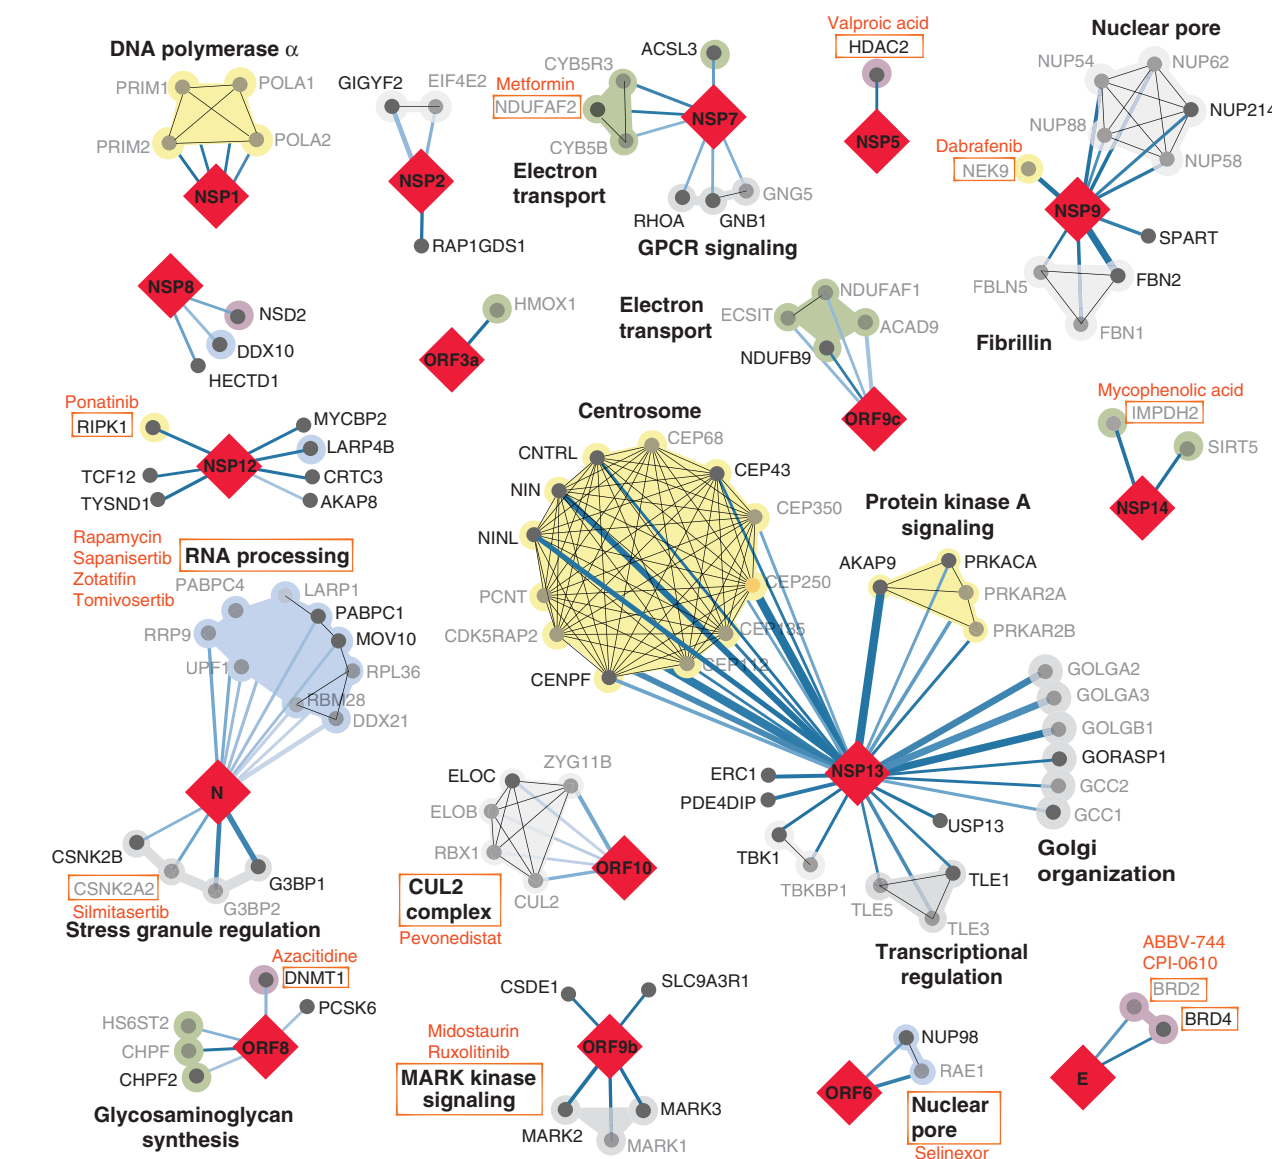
DNA polymerase $\alpha$
PRIM1
POLA1
PRIM2
POLA2
NSP1

GIGYF2
EIF4E2
NSP2
RAP1GDS1

CYB5R3
ACSL3
Metformin
NDUFAF2
NSP7
CYB5B
Electron transport
GNG5
RHOA
GNB1
GPCR signaling

Valproic acid
HDAC2
NSP5

Nuclear pore
NUP54
NUP62
NUP214
NUP88
Dabrafenib
NEK9
NUP58
NSP9
SPART
FBLN5
FBN2
FBN1
Fibrillin

NSP8
NSD2
DDX10
HECTD1

HMOX1
ORF3a

Electron transport
ECSIT
NDUFAF1
ACAD9
NDUFB9
ORF9c

Ponatinib
RIPK1
MYCBP2
LARP4B
TCF12
NSP12
CRTC3
TYSND1
AKAP8

Centrosome
CEP68
CNTRL
CEP43
NIN
CEP350
NINL
PCNT
CEP250
CDK5RAP2
CEP135
CEP112
CENPF

Protein kinase A signaling
AKAP9
PRKACA
PRKAR2A
PRKAR2B

Mycophenolic acid
IMPDH2
SIRT5
NSP14

Rapamycin
Sapanisertib
Zotatifin
Tomivosertib
RNA processing
PABPC4
LARP1
PABPC1
RRP9
MOV10
UPF1
RPL36
RBM28
DDX21
N
CSNK2B
G3BP1
CSNK2A2
G3BP2
Silmitasertib
Stress granule regulation

ELOC
ZYG11B
ELOB
RBX1
ORF10
CUL2 complex
CUL2
Pevonedistat

ERC1
PDE4DIP
NSP13
USP13
TBK1
TBKBP1
TLE1
TLE5
TLE3
Transcriptional regulation
GOLGA2
GOLGA3
GOLGB1
GORASP1
GCC2
GCC1
Golgi organization

Azacitidine
DNMT1
PCSK6
HS6ST2
CHPF
ORF8
CHPF2
Glycosaminoglycan synthesis

CSDE1
SLC9A3R1
Midostaurin
Ruxolitinib
ORF9b
MARK kinase signaling
MARK3
MARK2
MARK1

NUP98
RAE1
ORF6
Nuclear pore
Selinexor

ABBV-744
CPI-0610
BRD2
BRD4
E